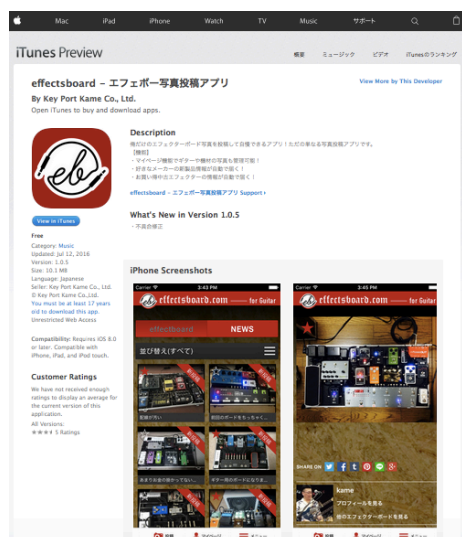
Mac iPad iPhone Watch TV Music サポート

iTunes Preview

概要 ミュージック ビデオ iTunesのランキング

effectsboard – エフェボー写真投稿アプリ

By Key Port Kame Co., Ltd.

Open iTunes to buy and download apps.

View More by This Developer

View in iTunes

Free

Category: Music
Updated: Jul 12, 2016
Version: 1.0.5
Size: 10.1 MB
Language: Japanese
Seller: Key Port Kame Co., Ltd.
© Key Port Kame Co.,Ltd.
You must be at least 17 years old to download this app.
Unrestricted Web Access

Compatibility: Requires iOS 8.0 or later. Compatible with iPhone, iPad, and iPod touch.

Customer Ratings

We have not received enough ratings to display an average for the current version of this application.

All Versions:
★★★★ 5 Ratings

Description

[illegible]
【機能】
・マイページ機能でギターや機材の写真も管理可能！
・好きなメーカーの新製品情報が自動で届く！
・お買い得中古エフェクターの情報が自動で届く！

effectsboard – エフェボー写真投稿アプリ Support ›

What's New in Version 1.0.5

・不具合修正

iPhone Screenshots

Carrier 3:43 PM
effectsboard.com for Guitar
effectboard NEWS
並び替え(すべて)

Carrier 3:45 PM
effectsboard.com for Guitar
SHARE ON
kame
プロフィールを見る
他のエフェクターボードを見る